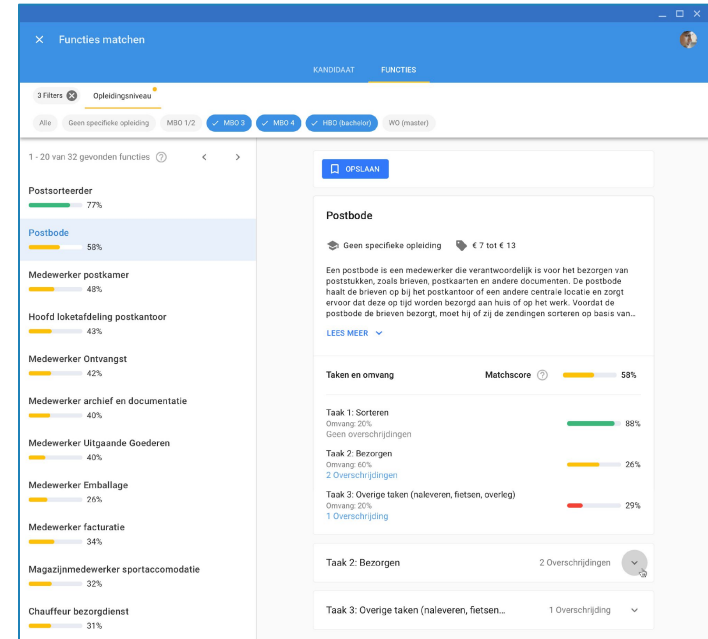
Functies matchen

KANDIDAAT FUNCTIES

3 Filters Opleidingsniveau

Alle Geen specifieke opleiding MBO 1/2 MBO 3 MBO 4 HBO (bachelor) WO (master)

1 - 20 van 32 gevonden functies

Postsorteerder 77%

Postbode 58%

Medewerker postkamer 48%

Hoofd loketafdeling postkantoor 43%

Medewerker Ontvangst 42%

Medewerker archief en documentatie 40%

Medewerker Uitgaande Goederen 40%

Medewerker Emballage 26%

Medewerker facturatie 34%

Magazijnmedewerker sportacommodatie 32%

Chauffeur bezorgdienst 31%

OPSLAAN

Postbode

Geen specifieke opleiding € 7 tot € 13

Een postbode is een medewerker die verantwoordelijk is voor het bezorgen van poststukken, zoals brieven, postkaarten en andere documenten. De postbode haalt de brieven op bij het postkantoor of een andere centrale locatie en zorgt ervoor dat deze op tijd worden bezorgd aan huis of op het werk. Voordat de postbode de brieven bezorgt, moet hij of zij de zendingen sorteren op basis van...

LEES MEER

Taken en omvang Matchscore 58%

Taak 1: Sorteren
Omvang: 20%
Geen overschrijdingen
88%

Taak 2: Bezorgen
Omvang: 60%
2 Overschrijdingen
26%

Taak 3: Overige taken (naleveren, fietsen, overleg)
Omvang: 20%
1 Overschrijding
29%

Taak 2: Bezorgen 2 Overschrijdingen

Taak 3: Overige taken (naleveren, fietsen... 1 Overschrijding